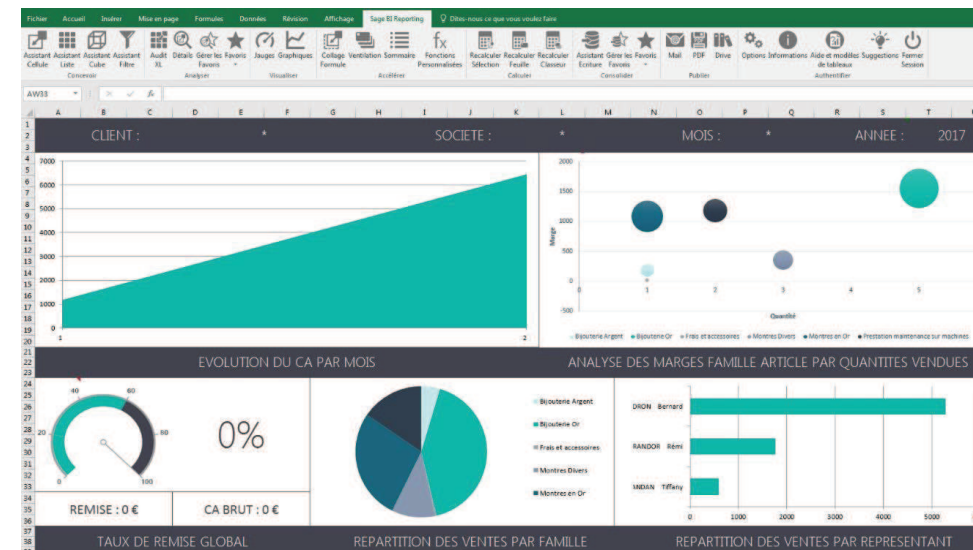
Fichier Accueil Insérer Mise en page Formules Données Révision Affichage Sage BI Reporting Dites-nous ce que vous voulez faire

Assistant Cellule Assistant Liste Assistant Cube Assistant Filtre Concevoir
Audit XL Détails Gérer les Favoris Favoris Analyser
Jauges Graphiques Visualiser
Collage Formule Ventilation Sommaire Fonctions Personnalisées Accélérer
Recalculer Sélection Recalculer Feuille Recalculer Classeur Calculer
Assistant Ecriture Gérer les Favoris Favoris Consolider
Mail PDF Drive Publier
Options Informations Aide et modèles de tableaux Suggestions Fermer Session Authentifier

AW33

A B C D E F G H I J K L M N O P Q R S T

CLIENT : * SOCIETE : * MOIS : * ANNEE : 2017

7000
6000
5000
4000
3000
2000
1000
0
1 2

2000
1500
1000
500
0
-500
Marge
0 1 2 3 4 5
Quantité

Bijouterie Argent Bijouterie Or Frais et accessoires Montres Divers Montres en Or Prestation maintenance sur machines

EVOLUTION DU CA PAR MOIS

ANALYSE DES MARGES FAMILLE ARTICLE PAR QUANTITES VENDUES

40 60
20 80
0 100

0%

Bijouterie Argent
Bijouterie Or
Frais et accessoires
Montres Divers
Montres en Or

DRON Bernard
RANDOR Rémi
SNDAN Tiffany
0 1000 2000 3000 4000 5000

REMISE : 0 €

CA BRUT : 0 €

TAUX DE REMISE GLOBAL

REPARTITION DES VENTES PAR FAMILLE

REPARTITION DES VENTES PAR REPRESENTANT